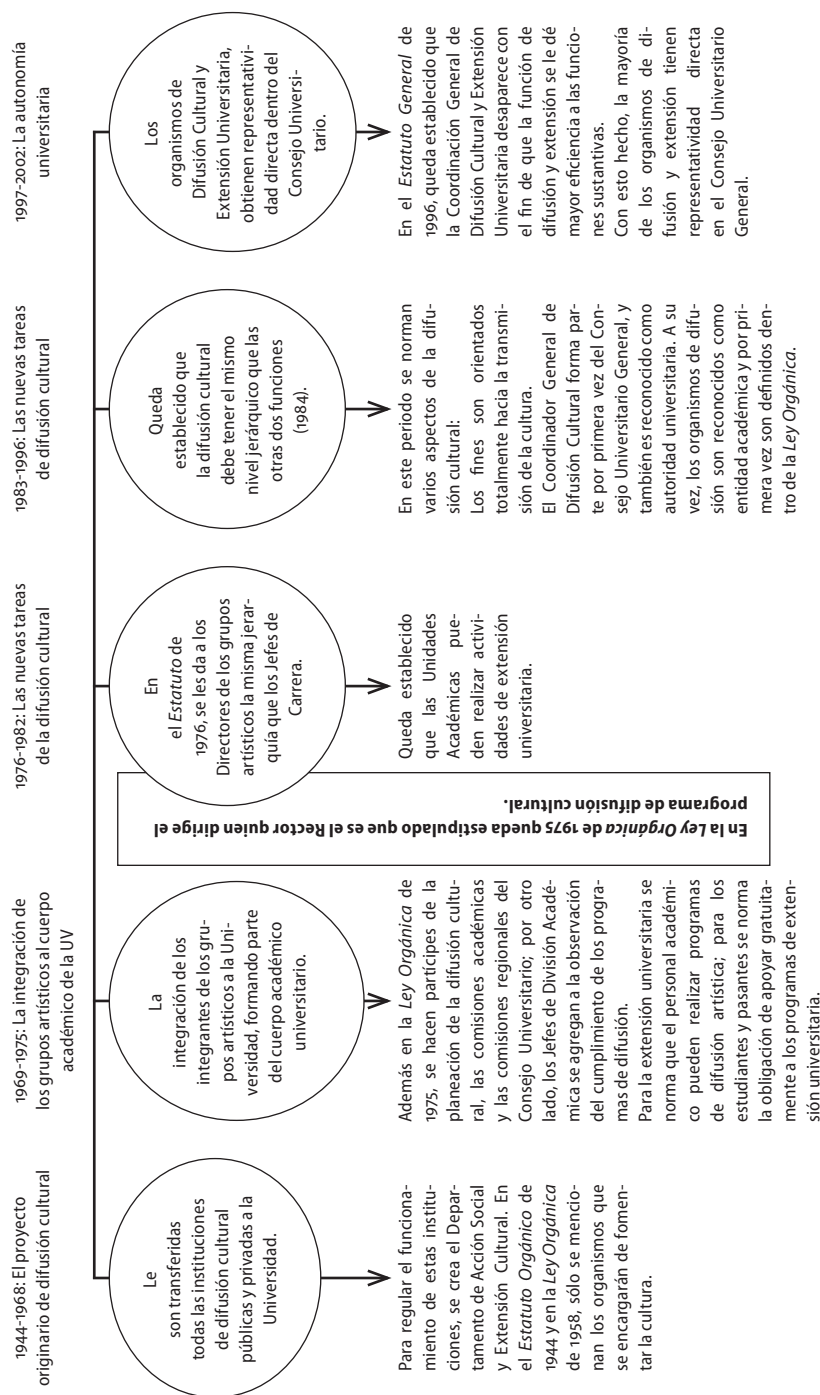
1944-1968: El proyecto originario de difusión cultural

Le son transferidas todas las instituciones de difusión cultural públicas y privadas a la Universidad.

Para regular el funcionamiento de estas instituciones, se crea el Departamento de Acción Social y Extensión Cultural. En el *Estatuto Orgánico* de 1944 y en la *Ley Orgánica* de 1958, sólo se mencionan los organismos que se encargarán de fomentar la cultura.

1969-1975: La integración de los grupos artísticos al cuerpo académico de la UV

La integración de los integrantes de los grupos artísticos a la Universidad, formando parte del cuerpo académico universitario.

Además en la *Ley Orgánica* de 1975, se hacen partícipes de la planeación de la difusión cultural, las comisiones académicas y las comisiones regionales del Consejo Universitario; por otro lado, los Jefes de División Académica se agregan a la observación del cumplimiento de los programas de difusión.
Para la extensión universitaria se norma que el personal académico pueden realizar programas de difusión artística; para los estudiantes y pasantes se norma la obligación de apoyar gratuitamente a los programas de extensión universitaria.

**En la *Ley Orgánica* de 1975 queda estipulado que es el Rector quien dirige el programa de difusión cultural.**

1976-1982: Las nuevas tareas de la difusión cultural

En el *Estatuto* de 1976, se les da a los Directores de los grupos artísticos la misma jerarquía que los Jefes de Carrera.

Queda establecido que las Unidades Académicas pueden realizar actividades de extensión universitaria.

1983-1996: Las nuevas tareas de difusión cultural

Queda establecido que la difusión cultural debe tener el mismo nivel jerárquico que las otras dos funciones (1984).

En este periodo se norman varios aspectos de la difusión cultural:
Los fines son orientados totalmente hacia la transmisión de la cultura.
El Coordinador General de Difusión Cultural forma parte por primera vez del Consejo Universitario General, y también es reconocido como autoridad universitaria. A su vez, los organismos de difusión son reconocidos como entidad académica y por primera vez son definidos dentro de la *Ley Orgánica*.

1997-2002: La autonomía universitaria

Los organismos de Difusión Cultural y Extensión Universitaria, obtienen representatividad directa dentro del Consejo Universitario.

En el *Estatuto General* de 1996, queda establecido que la Coordinación General de Difusión Cultural y Extensión Universitaria desaparece con el fin de que la función de difusión y extensión se le dé mayor eficiencia a las funciones sustantivas.
Con esto hecho, la mayoría de los organismos de difusión y extensión tienen representatividad directa en el Consejo Universitario General.